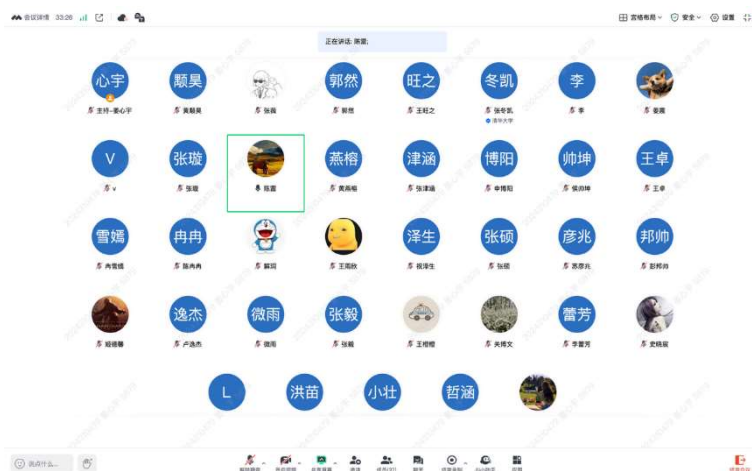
会议详情 33:26

正在讲话: 陈蕾;

宫格布局 安全 设置

心宇
主持-姜心宇

颢昊
黄颢昊

张茜

郭然
郭然

旺之
王旺之

冬凯
张冬凯
清华大学

李
李

姜震

V
v

张璇
张璇

陈蕾

燕榕
黄燕榕

津涵
张津涵

博阳
申博阳

帅坤
侯帅坤

王卓
王卓

雪嫣
冉雪嫣

冉冉
陈冉冉

解羽

王雨欣

泽生
程泽生

张硕
张硕

彦兆
苏彦兆

邦帅
彭邦帅

翟德馨

逸杰
卢逸杰

微雨
微雨

张毅
张毅

王橙橙

关博文

蕾芳
李蕾芳

史晓辰

L

洪苗

小壮

哲涵

说点什么...

解除静音 开启视频 共享屏幕 邀请 成员(37) 聊天 结束录制 AI小助手 应用 结束会议